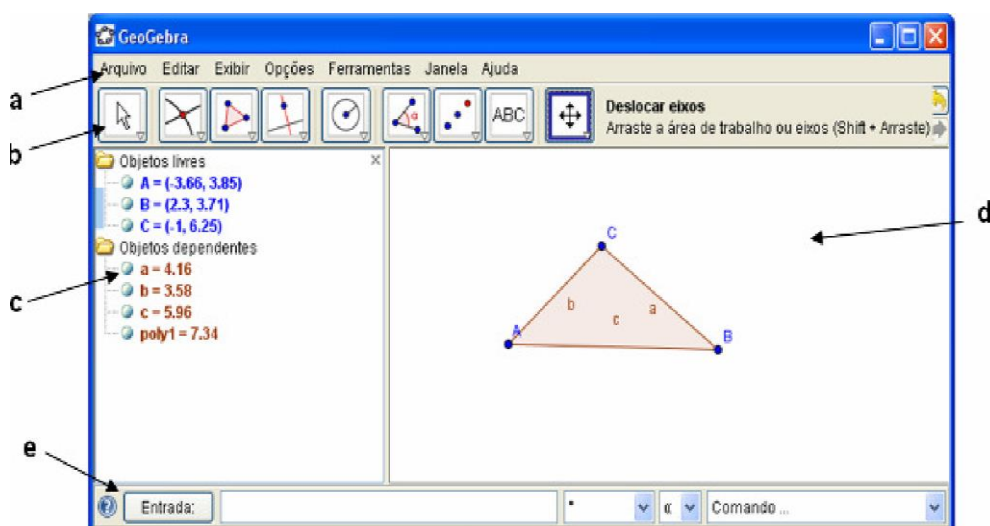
GeoGebra

Arquivo Editar Exibir Opções Ferramentas Janela Ajuda

a

b

ABC

Deslocar eixos
Arraste a área de trabalho ou eixos (Shift + Arraste)

Objetos livres
A = (-3.66, 3.85)
B = (2.3, 3.71)
C = (-1, 6.25)
Objetos dependentes
a = 4.16
b = 3.58
c = 5.96
poly1 = 7.34

c

d

C
b
c
a
A
B

e

Entrada:

α

Comando ...